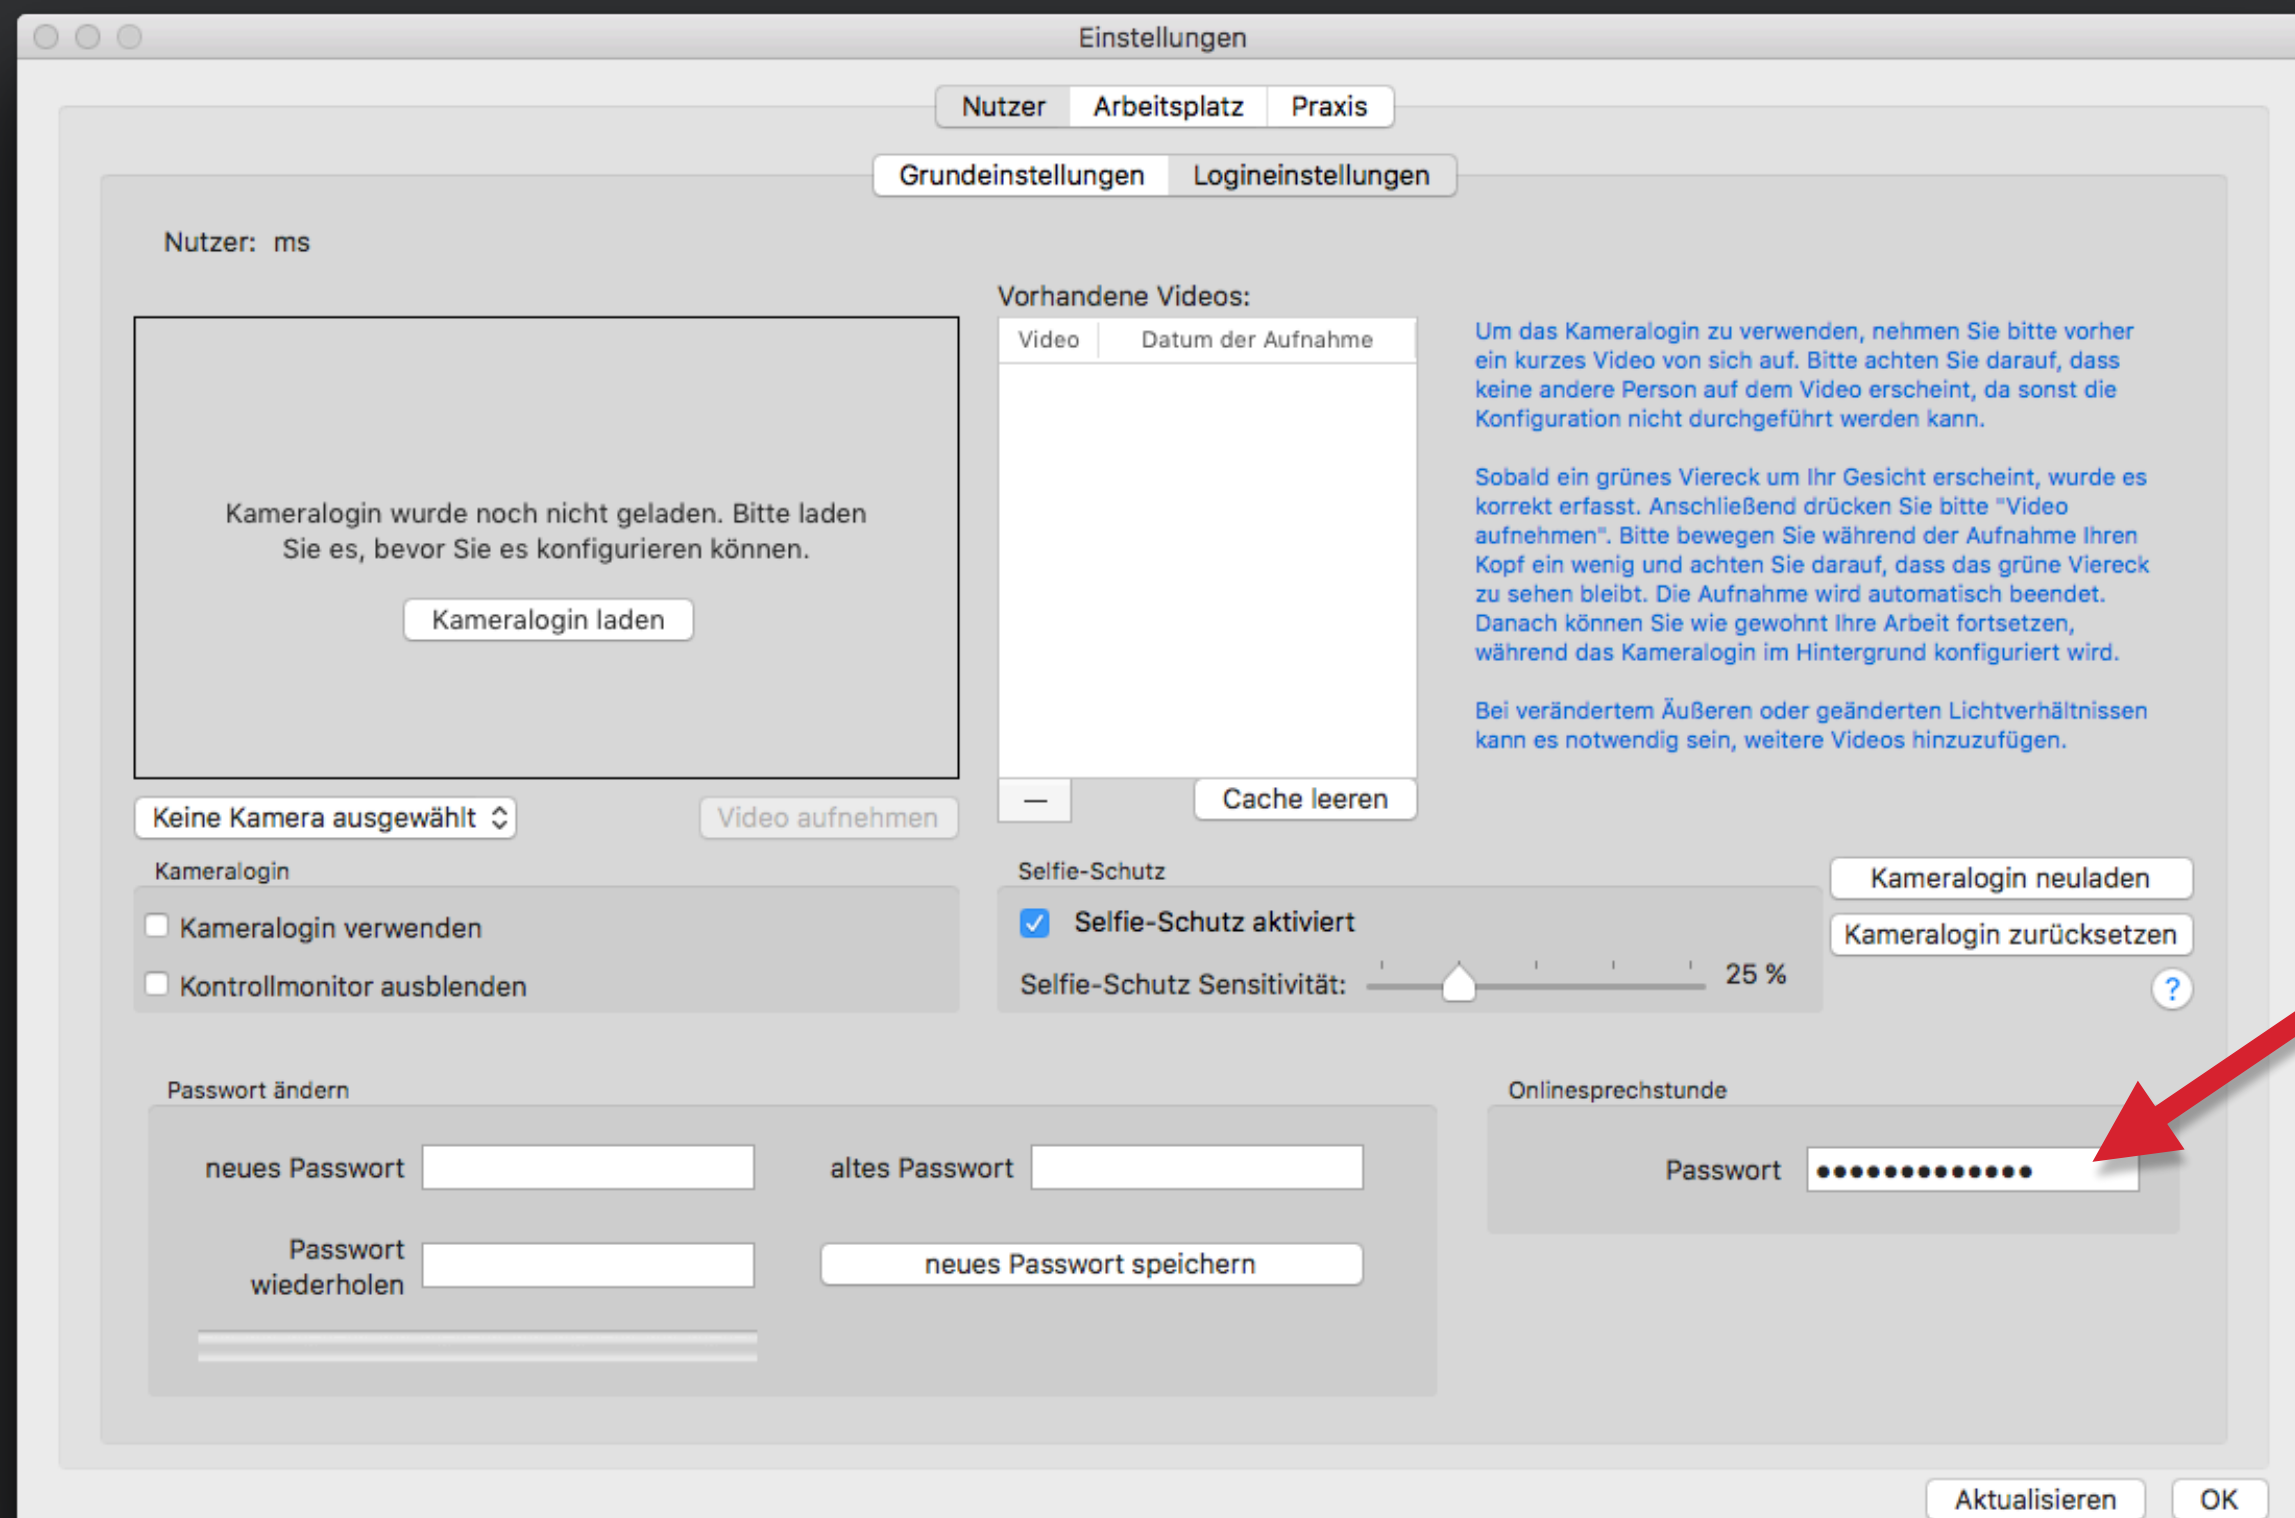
Einstellungen

Nutzer | Arbeitsplatz | Praxis

Grundeinstellungen | Logineinstellungen

Nutzer: ms

Kameralogin wurde noch nicht geladen. Bitte laden Sie es, bevor Sie es konfigurieren können.

Kameralogin laden

Vorhandene Videos:

| Video | Datum der Aufnahme |
|---|---|

Um das Kameralogin zu verwenden, nehmen Sie bitte vorher ein kurzes Video von sich auf. Bitte achten Sie darauf, dass keine andere Person auf dem Video erscheint, da sonst die Konfiguration nicht durchgeführt werden kann.

Sobald ein grünes Viereck um Ihr Gesicht erscheint, wurde es korrekt erfasst. Anschließend drücken Sie bitte "Video aufnehmen". Bitte bewegen Sie während der Aufnahme Ihren Kopf ein wenig und achten Sie darauf, dass das grüne Viereck zu sehen bleibt. Die Aufnahme wird automatisch beendet. Danach können Sie wie gewohnt Ihre Arbeit fortsetzen, während das Kameralogin im Hintergrund konfiguriert wird.

Bei verändertem Äußeren oder geänderten Lichtverhältnissen kann es notwendig sein, weitere Videos hinzuzufügen.

—
Cache leeren

Keine Kamera ausgewählt
Video aufnehmen

Kameralogin
Kameralogin verwenden
Kontrollmonitor ausblenden

Selfie-Schutz
Selfie-Schutz aktiviert
Selfie-Schutz Sensitivität: 25 %

Kameralogin neuladen
Kameralogin zurücksetzen
?

Passwort ändern
neues Passwort
altes Passwort
Passwort wiederholen
neues Passwort speichern

Onlinesprechstunde
Passwort •••••••••••••

Aktualisieren
OK